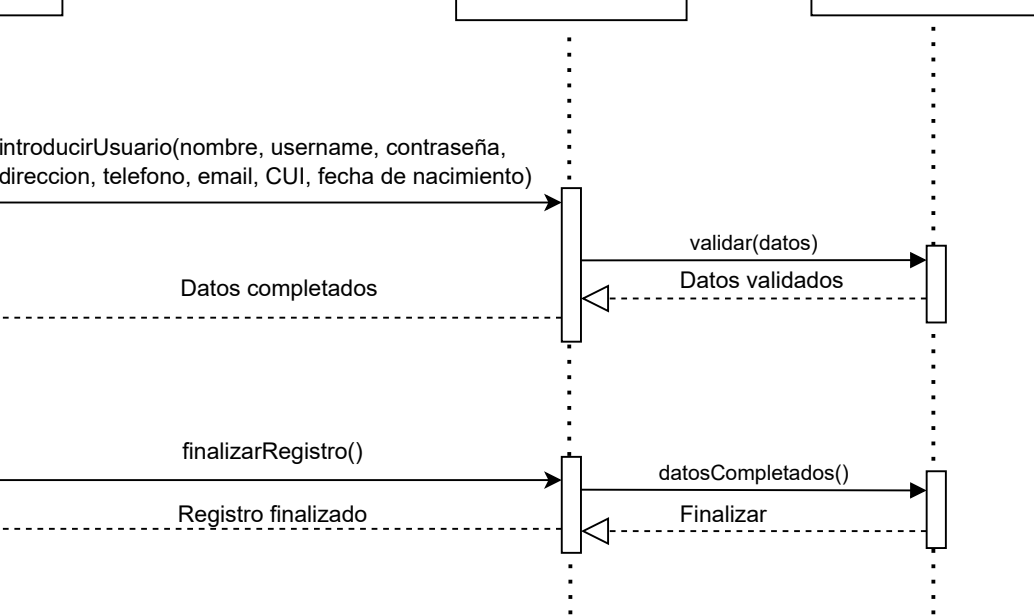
introducirUsuario(nombre, username, contraseña, direccion, telefono, email, CUI, fecha de nacimiento)

validar(datos)

Datos validados

Datos completados

finalizarRegistro()

datosCompletados()

Registro finalizado

Finalizar